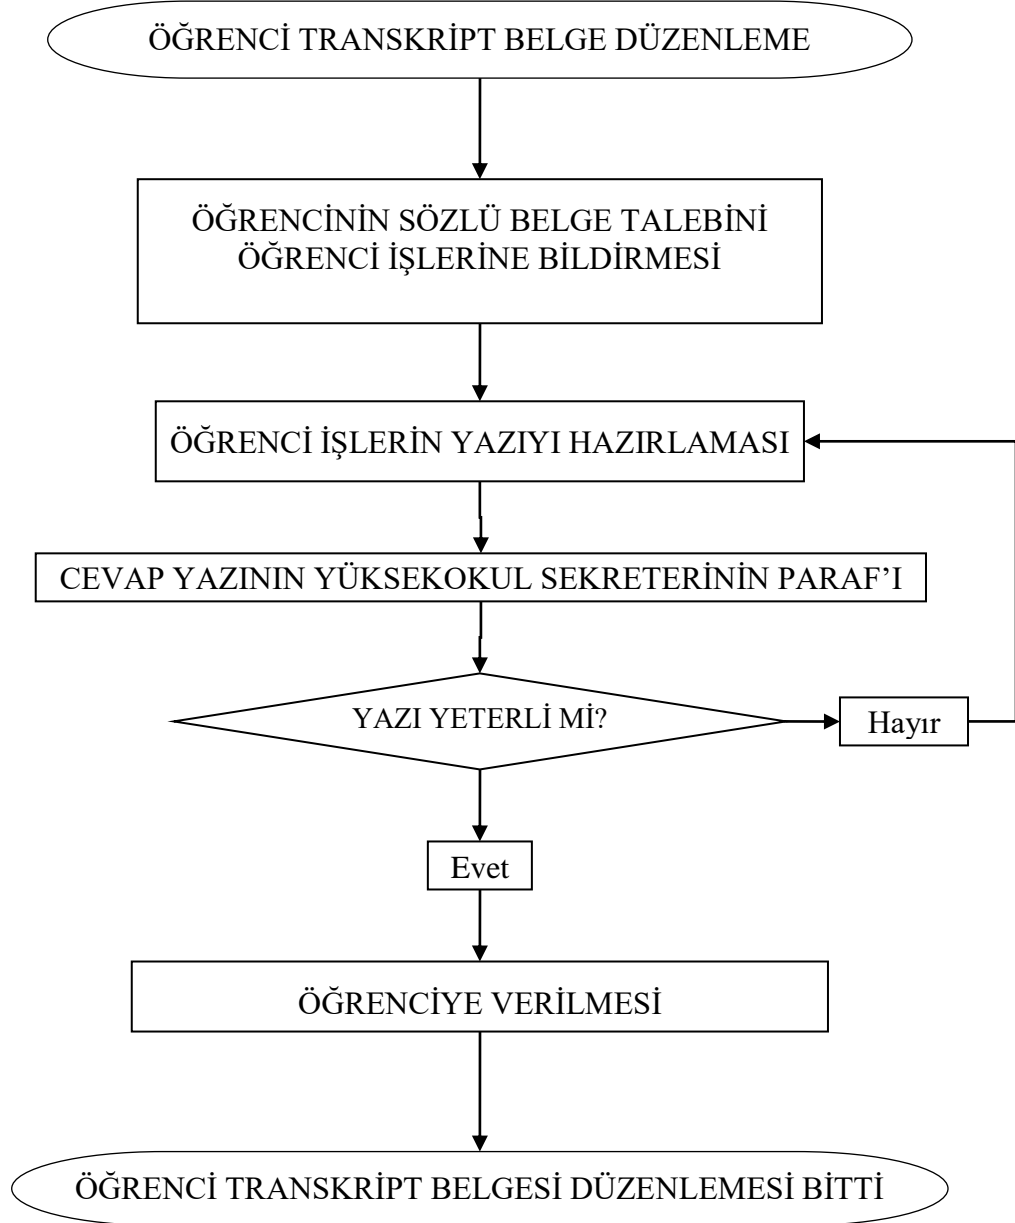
ÖĞRENCİ TRANSKRİPT BELGE DÜZENLEME

ÖĞRENCİNİN SÖZLÜ BELGE TALEBİNİ ÖĞRENCİ İŞLERİNE BİLDİRMESİ

ÖĞRENCİ İŞLERİN YAZIYI HAZIRLAMASI

CEVAP YAZININ YÜKSEKOKUL SEKRETERİNİN PARAF'I

YAZI YETERLİ Mİ?

Hayır

Evet

ÖĞRENCİYE VERİLMESİ

ÖĞRENCİ TRANSKRİPT BELGESİ DÜZENLEMESİ BİTTİ